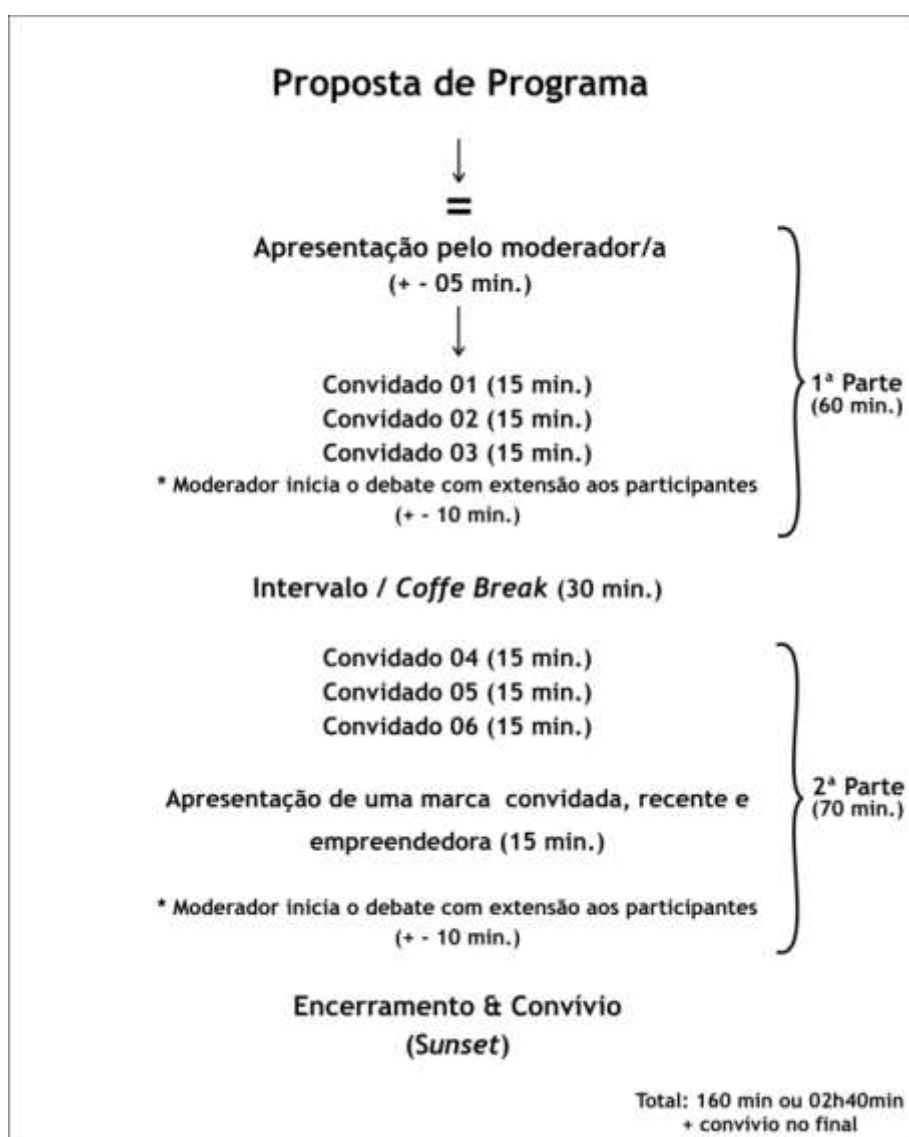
Proposta de Programa

↓

=

Apresentação pelo moderador/a
(+ - 05 min.)

↓

Convidado 01 (15 min.)
Convidado 02 (15 min.)
Convidado 03 (15 min.)
* Moderador inicia o debate com extensão aos participantes
(+ - 10 min.)

1ª Parte
(60 min.)

Intervalo / Coffe Break (30 min.)

Convidado 04 (15 min.)
Convidado 05 (15 min.)
Convidado 06 (15 min.)

Apresentação de uma marca convidada, recente e empreendedora (15 min.)

* Moderador inicia o debate com extensão aos participantes
(+ - 10 min.)

2ª Parte
(70 min.)

Encerramento & Convívio
(Sunset)

Total: 160 min ou 02h40min
+ convívio no final